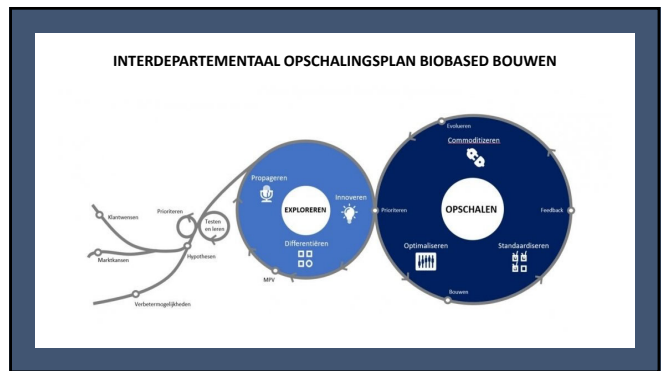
INTERDEPARTEMENTAAL OPSCHALINGSPLAN BIOBASED BOUWEN

Klantwensen

Prioriteren

Testen en leren

Marktkansen

Hypothesen

Verbetermogelijkheden

Propageren

EXPLOREREN

Innoveren

Differentiëren

MPV

Prioriteren

Evolueren

Commoditizeren

OPSCHALEN

Feedback

Optimaliseren

Standaardiseren

Bouwen